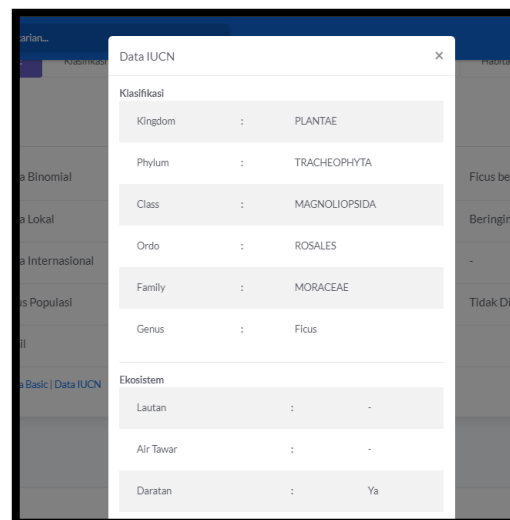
arian...

Klasifikasi

Habita

a Binomial

a Lokal

a Internasional

s Populasi

il

a Basic | Data IUCN

Ficus be

Beringi

-

Tidak Di

Data IUCN

×

Klasifikasi

| | | |
|---|---|---|
| Kingdom | : | PLANTAE |
| Phylum | : | TRACHEOPHYTA |
| Class | : | MAGNOLIOPSIDA |
| Ordo | : | ROSALES |
| Family | : | MORACEAE |
| Genus | : | Ficus |

Ekosistem

| | | |
|---|---|---|
| Lautan | : | - |
| Air Tawar | : | - |
| Daratan | : | Ya |